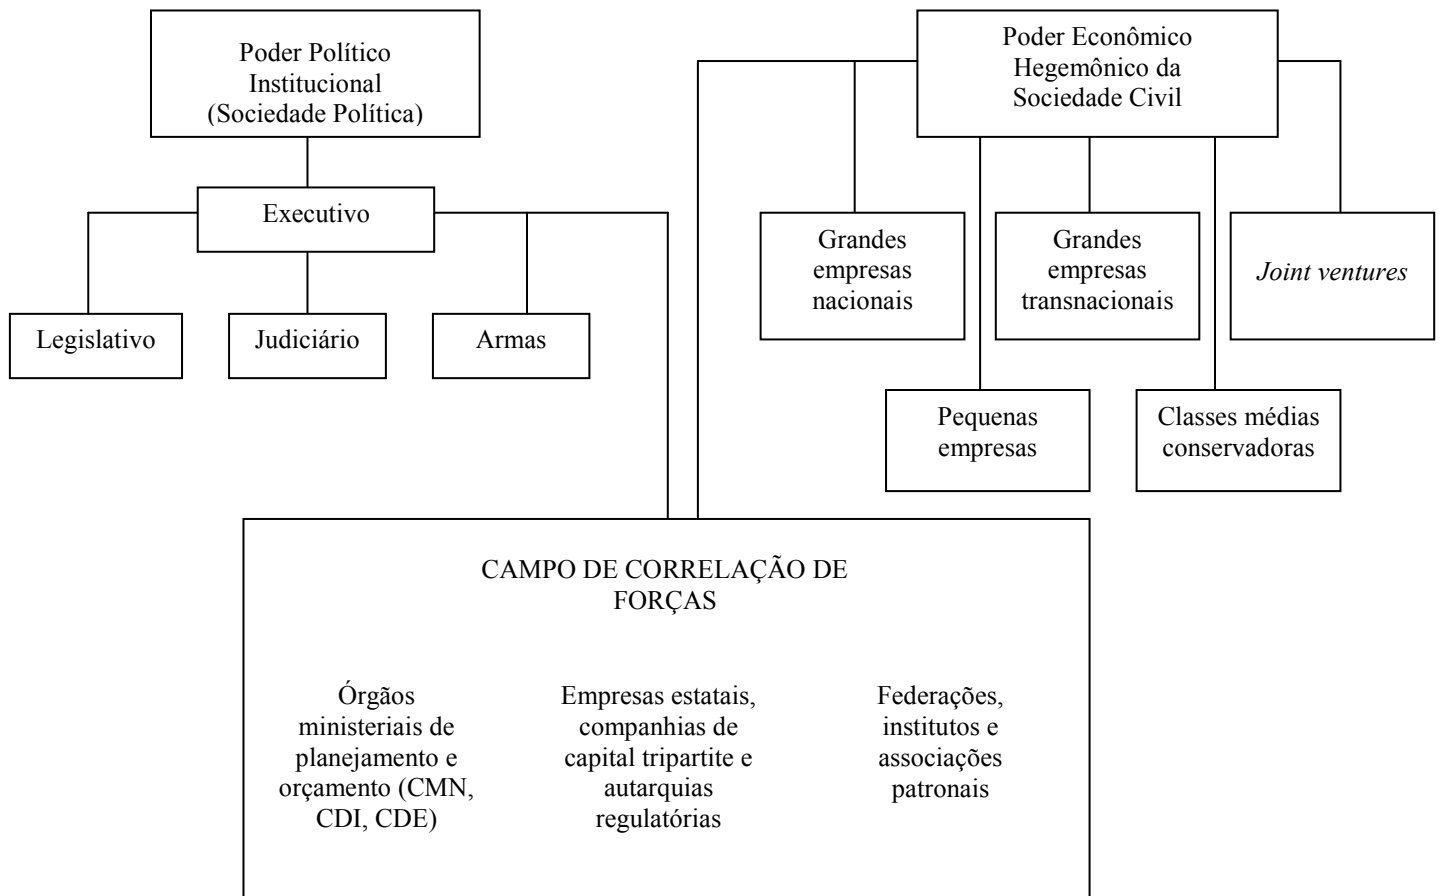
Poder Político Institucional (Sociedade Política)

Poder Econômico Hegemônico da Sociedade Civil

Executivo

Legislativo

Judiciário

Armas

Grandes empresas nacionais

Grandes empresas transnacionais

*Joint ventures*

Pequenas empresas

Classes médias conservadoras

CAMPO DE CORRELAÇÃO DE FORÇAS

Órgãos ministeriais de planejamento e orçamento (CMN, CDI, CDE)

Empresas estatais, companhias de capital tripartite e autarquias regulatórias

Federações, institutos e associações patronais